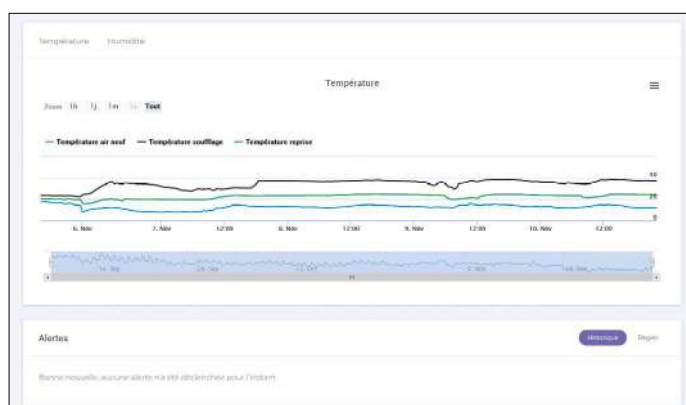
Température Humidité

Température

Zoom 1h 1j 1m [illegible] Tout

— Température air neuf — Température soufflage — Température reprise

50
25
0

6. Nov 7. Nov 12:00 8. Nov 12:00 9. Nov 12:00 10. Nov 12:00

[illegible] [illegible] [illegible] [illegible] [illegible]

Alertes

Historique Régler

Bonne nouvelle, aucune alerte n'a été déclenchée pour l'instant.